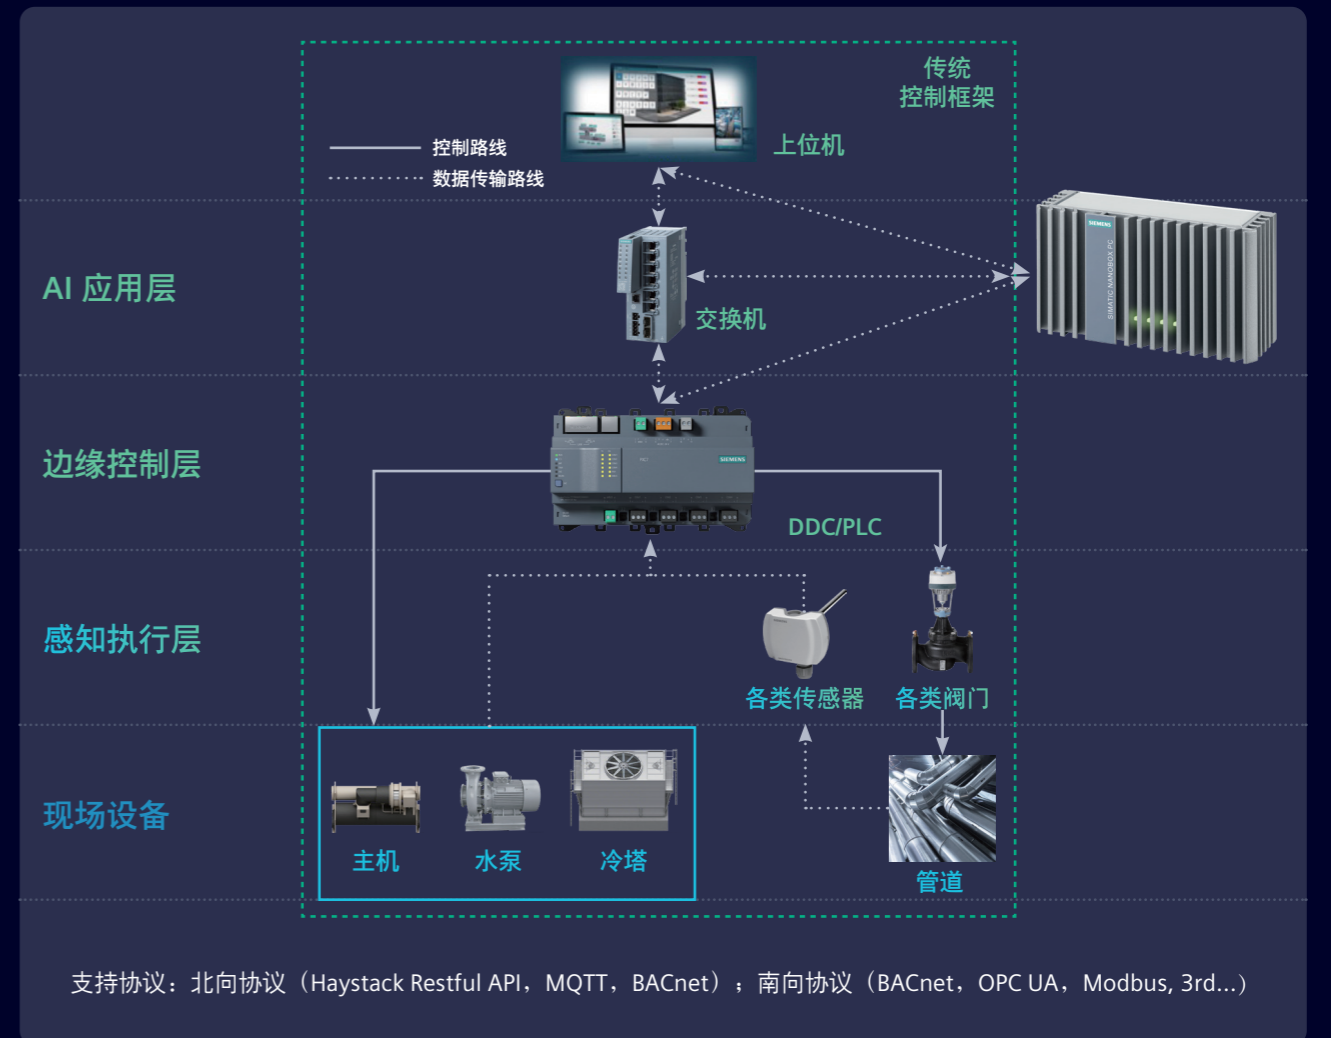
传统
控制框架

控制路线
数据传输路线

上位机

AI 应用层

交换机

边缘控制层

DDC/PLC

感知执行层

各类传感器

各类阀门

现场设备

主机

水泵

冷塔

管道

支持协议：北向协议（Haystack Restful API，MQTT，BACnet）；南向协议（BACnet，OPC UA，Modbus, 3rd...）